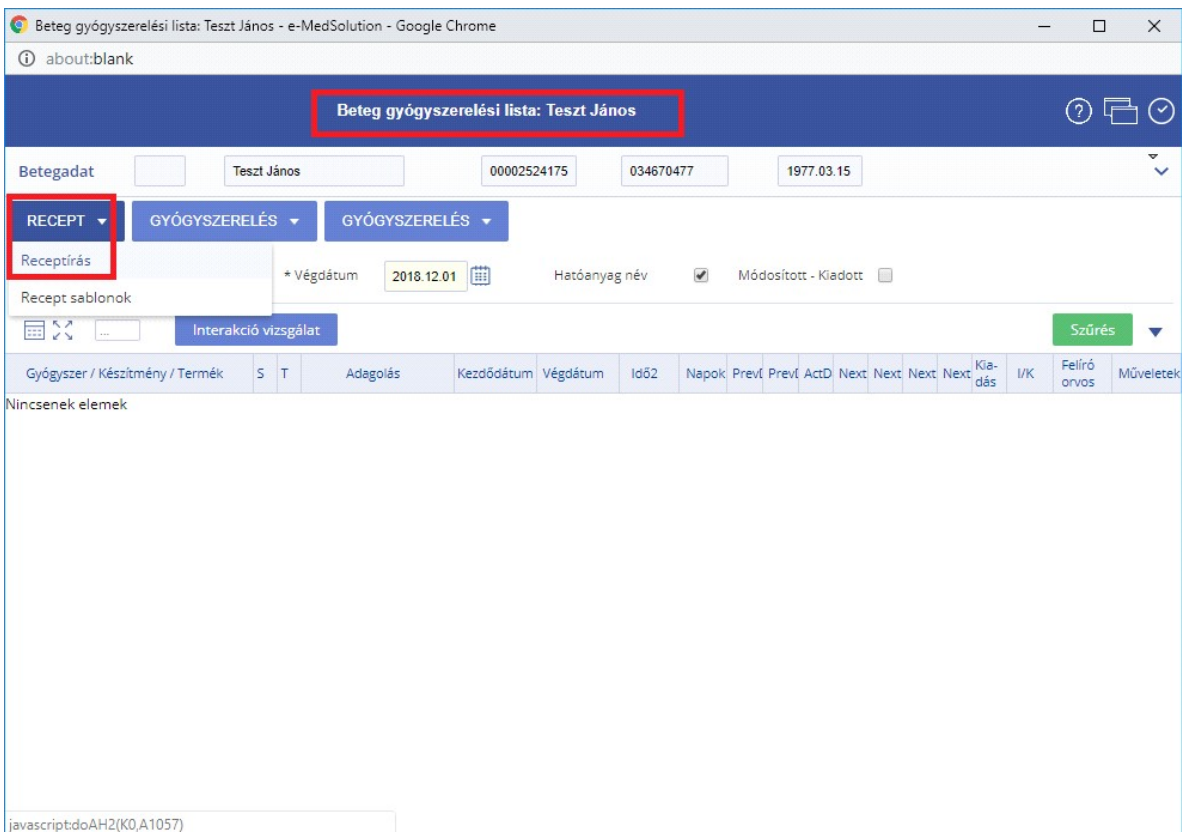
Beteg gyógyszerelési lista: Teszt János - e-MedSolution - Google Chrome

about:blank

Beteg gyógyszerelési lista: Teszt János

Betegadat | Teszt János | 00002524175 | 034670477 | 1977.03.15

RECEPT ▾ | GYÓGYSZERELÉS ▾ | GYÓGYSZERELÉS ▾

Receptírás

Recept sablonok

* Végdátum 2018.12.01 | Hatóanyag név | Módosított - Kiadott

... | Interakció vizsgálat | Szűrés

| Gyógyszer / Készítmény / Termék | S | T | Adagolás | Kezdődátum | Végdátum | Idő2 | Napok | Prev[ | Prev[ | ActD | Next | Next | Next | Next | Kiadás | I/K | Felíró orvos | Műveletek |
|---|---|---|---|---|---|---|---|---|---|---|---|---|---|---|---|---|---|---|

Nincsenek elemek

javascript:doAH2(K0,A1057)